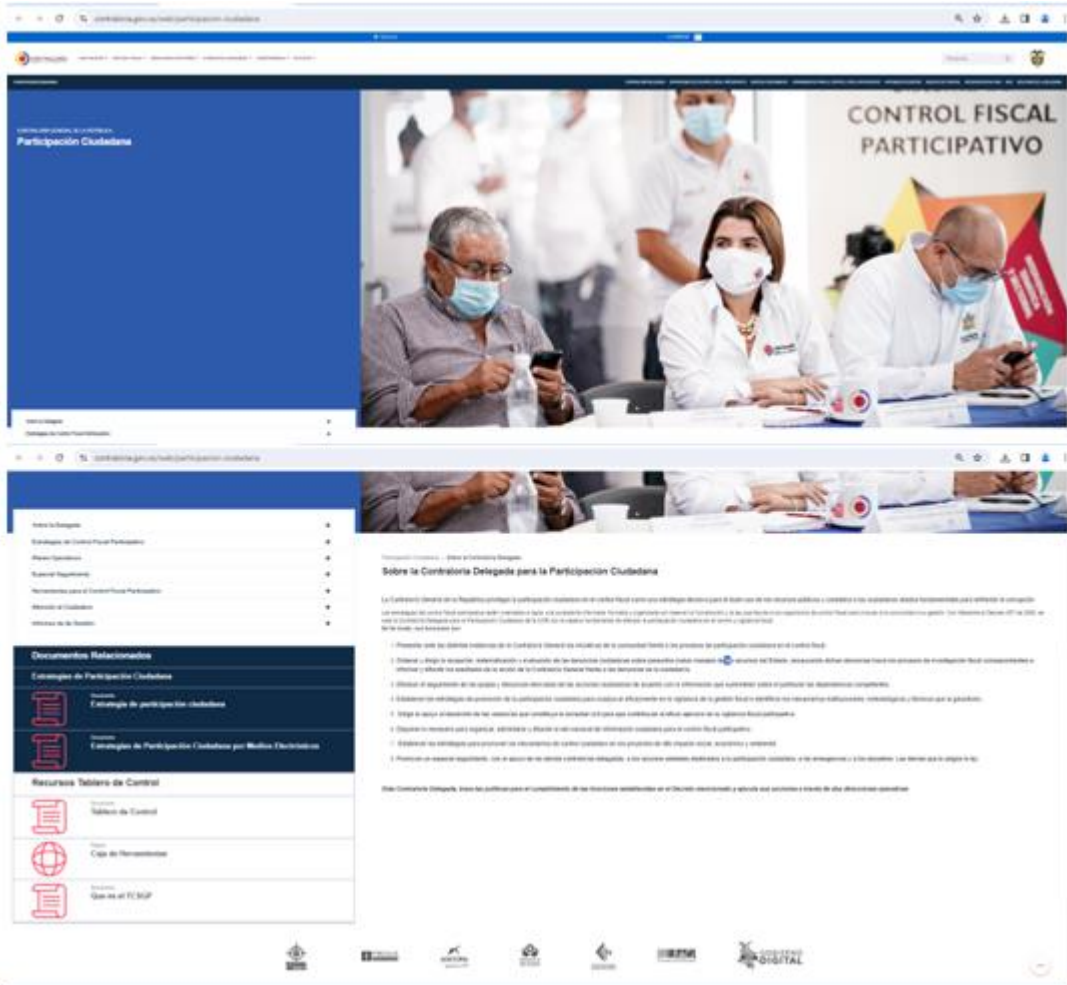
contraloria.gov.co/web/participacion-ciudadana

CONTROL FISCAL PARTICIPATIVO

CONTRALORÍA GENERAL DE LA REPÚBLICA
Participación Ciudadana

Sobre la Delegada
Estrategias de Control Fiscal Participativo

contraloria.gov.co/web/participacion-ciudadana

Sobre la Delegada
Estrategias de Control Fiscal Participativo
Planes Operativos
Especial Seguimiento
Herramientas para el Control Fiscal Participativo
Atención al Ciudadano
Informes de Gestión

Documentos Relacionados
Estrategias de Participación Ciudadana
Documento
Estrategia de participación ciudadana
Documento
Estrategias de Participación Ciudadana por Medios Electrónicos

Recursos Tablero de Control
Documento
Tablero de Control
Enlace
Caja de Herramientas
Documento
Que es el TCSGP

Participación Ciudadana > Sobre la Contraloría Delegada
Sobre la Contraloría Delegada para la Participación Ciudadana

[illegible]

Esta Contraloría Delegada, traza las políticas para el cumplimiento de las funciones establecidas en el Decreto mencionado y ejecuta sus acciones a través de dos direcciones operativas:

DIGITAL